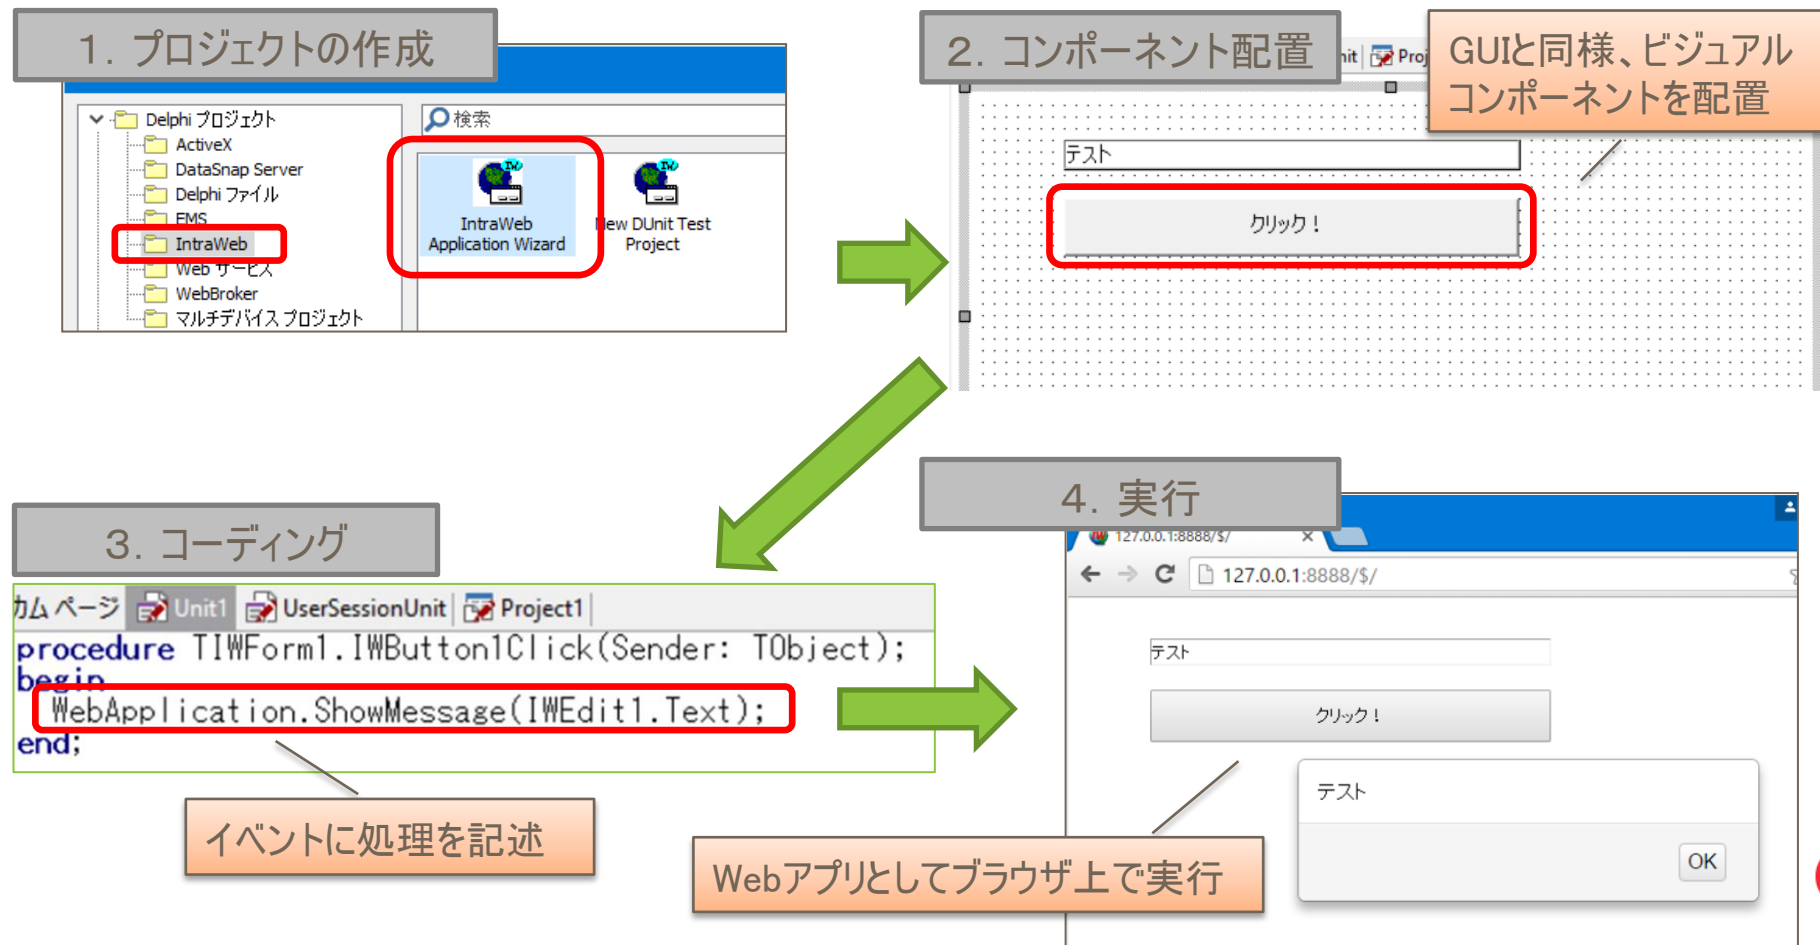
1. プロジェクトの作成

Delphi プロジェクト
ActiveX
DataSnap Server
Delphi ファイル
EMS
IntraWeb
Web サービス
WebBroker
マルチデバイス プロジェクト

検索

IntraWeb Application Wizard

New DUnit Test Project

2. コンポーネント配置

nit Proj

GUIと同様、ビジュアルコンポーネントを配置

テスト

クリック！

3. コーディング

カムページ Unit1 UserSessionUnit Project1

procedure TIWForm1.IWButton1Click(Sender: TObject);
begin
  WebApplication.ShowMessage(IWEdit1.Text);
end;

イベントに処理を記述

4. 実行

127.0.0.1:8888/$/

127.0.0.1:8888/$/

テスト

クリック！

テスト

OK

Webアプリとしてブラウザ上で実行